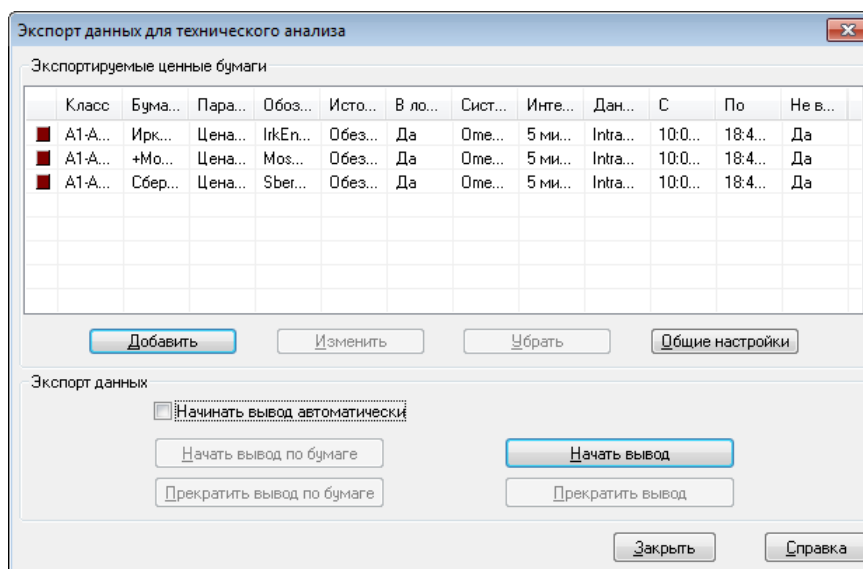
Экспорт данных для технического анализа

Экспортируемые ценные бумаги

| | Класс | Бума... | Пара... | Обоз... | Исто... | В ло... | Сист... | Инте... | Дан... | С | По | Не в... |
|---|---|---|---|---|---|---|---|---|---|---|---|---|
| | А1-А... | Ирк... | Цена... | IrkEn... | Обез... | Да | Ome... | 5 ми... | Intra... | 10:0... | 18:4... | Да |
| | А1-А... | +Мо... | Цена... | Mos... | Обез... | Да | Ome... | 5 ми... | Intra... | 10:0... | 18:4... | Да |
| | А1-А... | Сбер... | Цена... | Sber... | Обез... | Да | Ome... | 5 ми... | Intra... | 10:0... | 18:4... | Да |

Добавить
Изменить
Убрать
Общие настройки

Экспорт данных

Начинать вывод автоматически

Начать вывод по бумаге
Начать вывод
Прекратить вывод по бумаге
Прекратить вывод

Закрыть
Справка